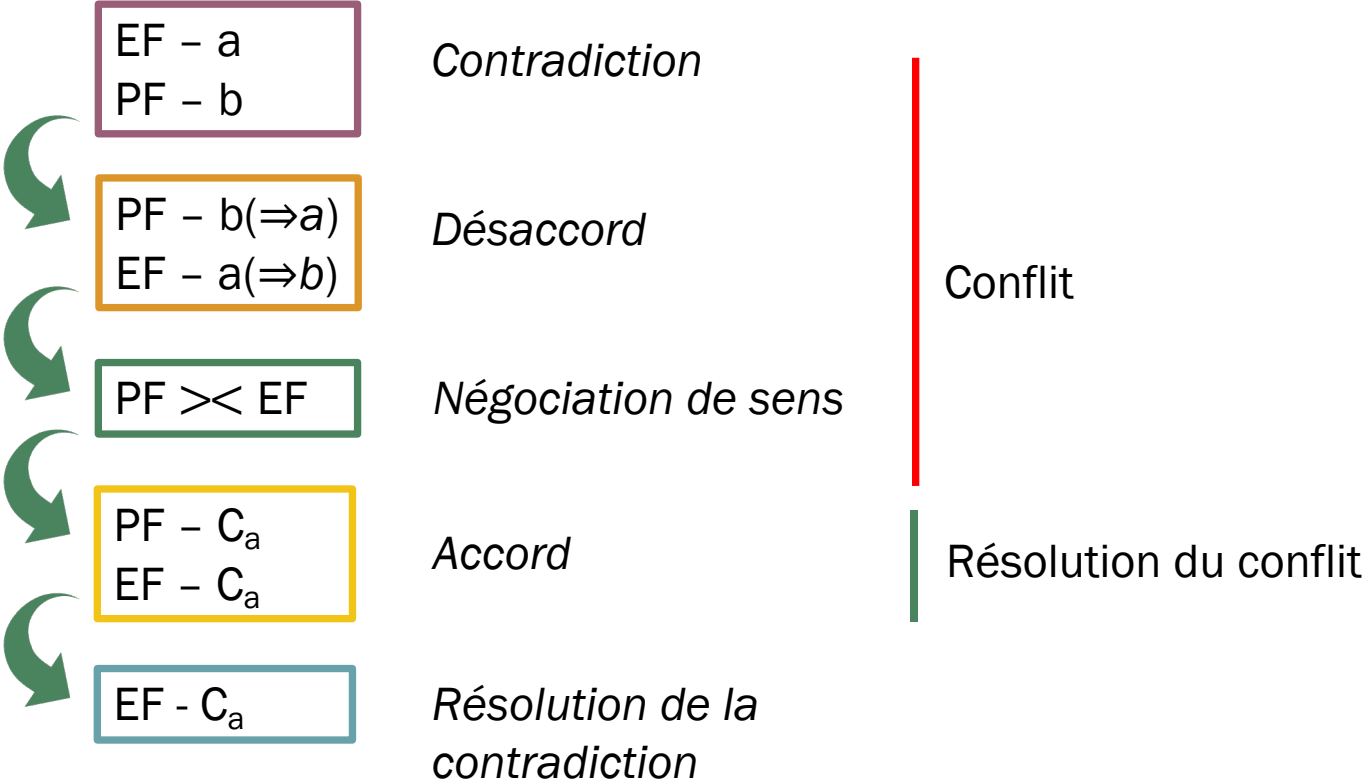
EF – a
PF – b

Contradiction

PF – b($\Rightarrow a$)
EF – a($\Rightarrow b$)

Désaccord

PF $><$ EF

Négociation de sens

Conflit

PF – $C_a$
EF – $C_a$

Accord

Résolution du conflit

EF - $C_a$

Résolution de la contradiction